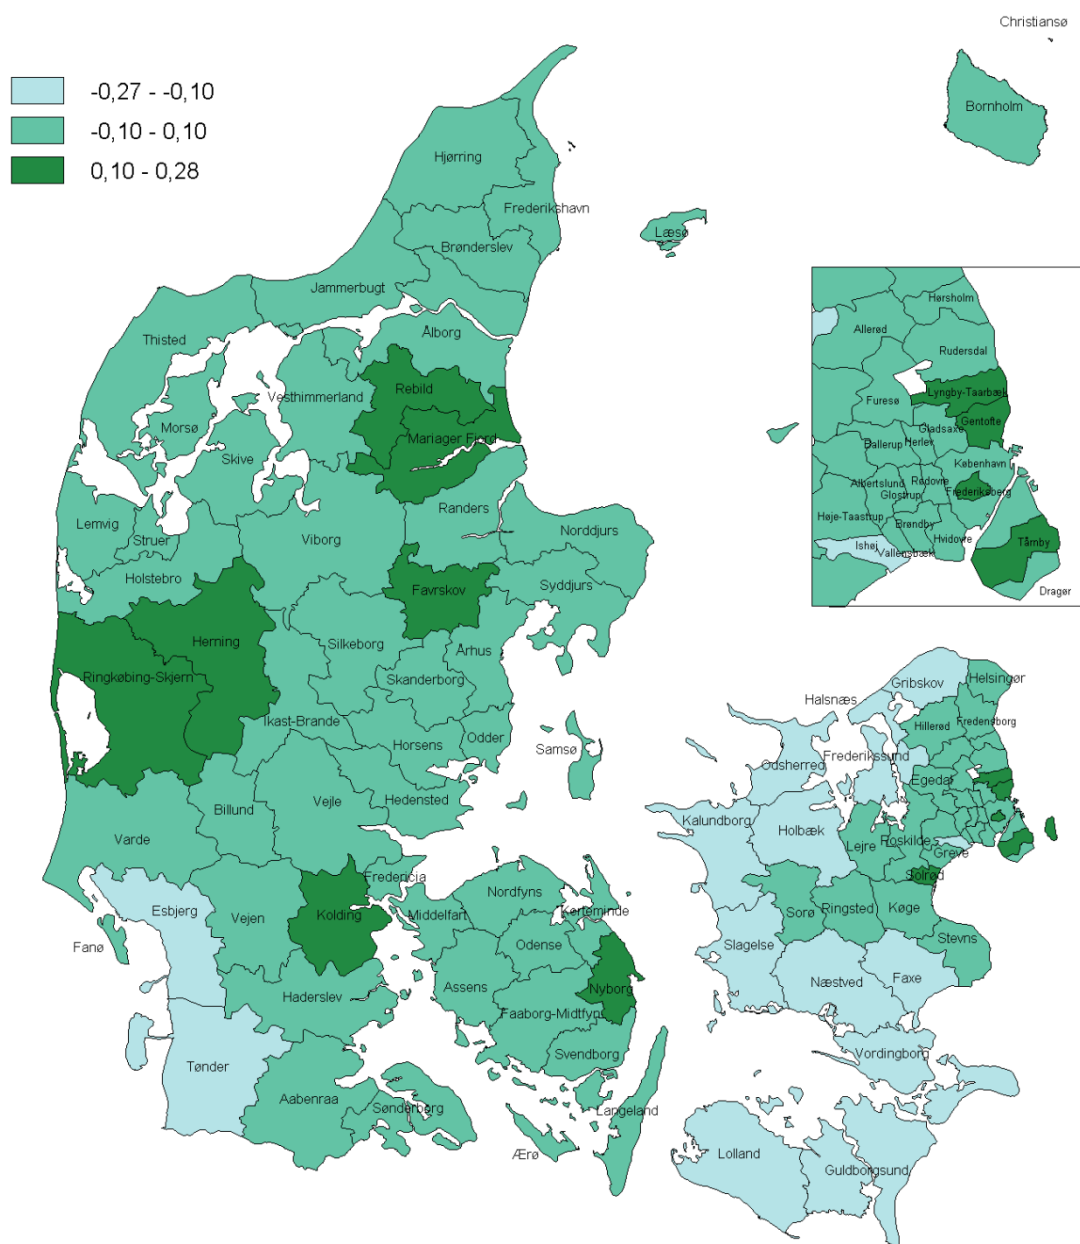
Christiansø

-0,27 - -0,10
-0,10 - 0,10
0,10 - 0,28

Bornholm
Hjørring
Frederikshavn
Læsø
Brønderslev
Jammerbugt
Ålborg
Thisted
Rebild
Vesthimmerland
Morsø
Mariager Fjord
Skive
Randers
Lemvig
Struer
Viborg
Norddjurs
Holstebro
Favrskov
Syddjurs
Herning
Silkeborg
Ringkøbing-Skjern
Århus
Skanderborg
Ikast-Brande
Odder
Horsens
Samsø
Billund
Vejle
Hedensted
Varde
Fredericia
Esbjerg
Vejen
Kolding
Middelfart
Nordfyns
Kerteminde
Fanø
Odense
Assens
Nyborg
Haderslev
Faaborg-Midtfyn
Svendborg
Tønder
Aabenraa
Sønderborg
Langeland
Ærø

Hørsholm
Allerød
Rudersdal
Lyngby-Taarbæk
Furesø
Gladsaxe
Gentofte
Ballerup
Herlev
København
Albertslund
Rødovre
Glostrup
Frederiksberg
Høje-Taastrup
Brøndby
Ishøj
Vallensbæk
Hvidovre
Tårnby
Dragør

Gribskov
Helsingør
Halsnæs
Hillerød
Fredensborg
Frederikssund
Odsherred
Egedal
Kalundborg
Holbæk
Lejre
Roskilde
Greve
Solrød
Sorø
Ringsted
Køge
Stevns
Slagelse
Næstved
Faxe
Vordingborg
Lolland
Guldborgsund